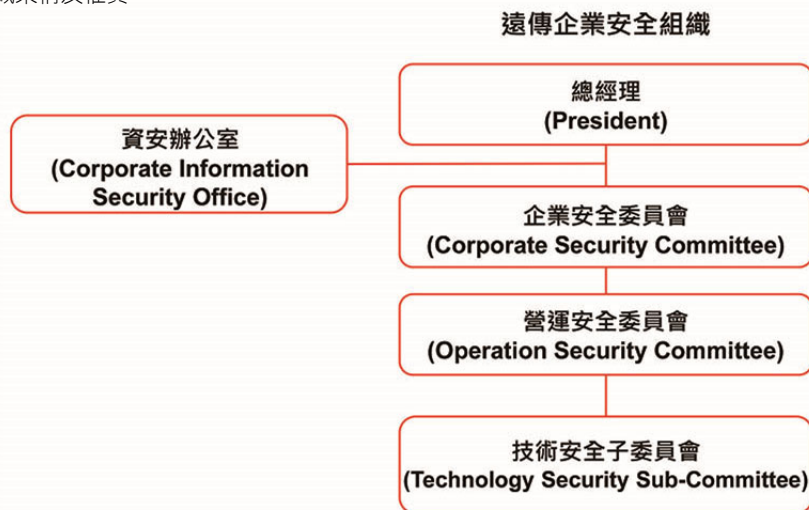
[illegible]

遠傳企業安全組織

總經理
(President)

資安辦公室
(Corporate Information Security Office)

企業安全委員會
(Corporate Security Committee)

營運安全委員會
(Operation Security Committee)

技術安全子委員會
(Technology Security Sub-Committee)